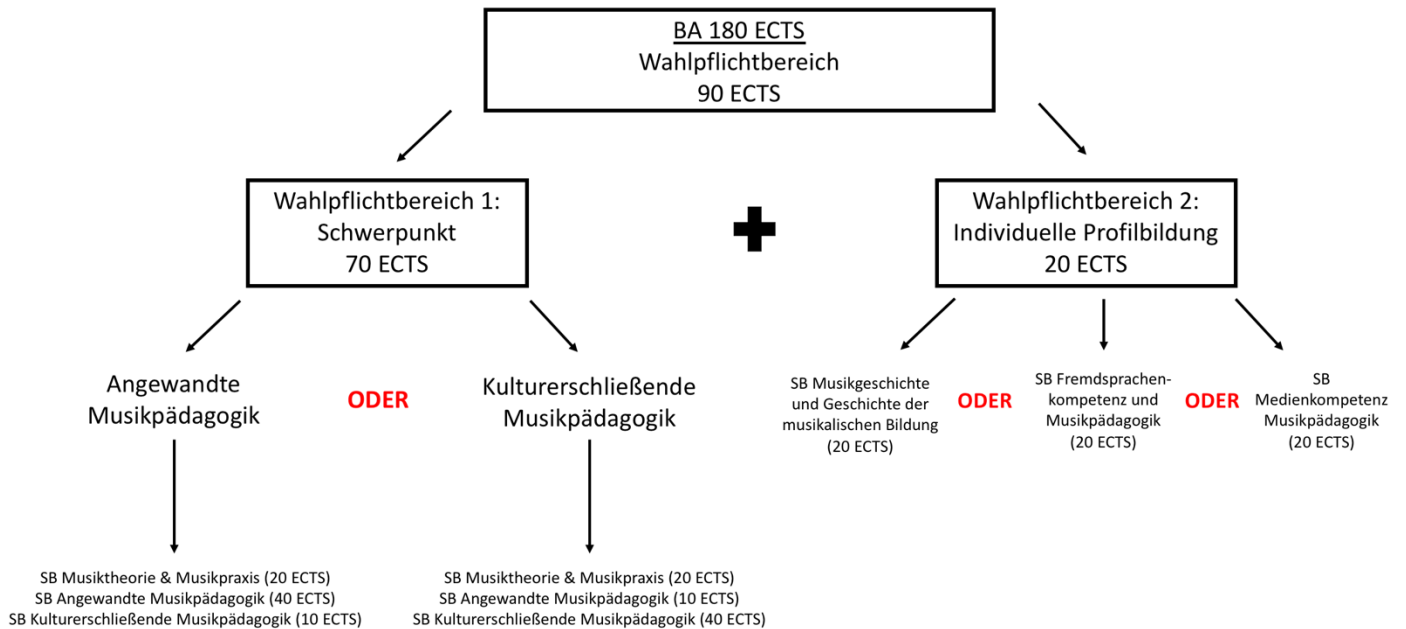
BA 180 ECTS
Wahlpflichtbereich
90 ECTS

Wahlpflichtbereich 1:
Schwerpunkt
70 ECTS

Wahlpflichtbereich 2:
Individuelle Profilbildung
20 ECTS

Angewandte Musikpädagogik

ODER

Kulturerschließende Musikpädagogik

SB Musiktheorie & Musikpraxis (20 ECTS)
SB Angewandte Musikpädagogik (40 ECTS)
SB Kulturerschließende Musikpädagogik (10 ECTS)

SB Musiktheorie & Musikpraxis (20 ECTS)
SB Angewandte Musikpädagogik (10 ECTS)
SB Kulturerschließende Musikpädagogik (40 ECTS)

SB Musikgeschichte und Geschichte der musikalischen Bildung (20 ECTS)

ODER

SB Fremdsprachenkompetenz und Musikpädagogik (20 ECTS)

ODER

SB Medienkompetenz Musikpädagogik (20 ECTS)